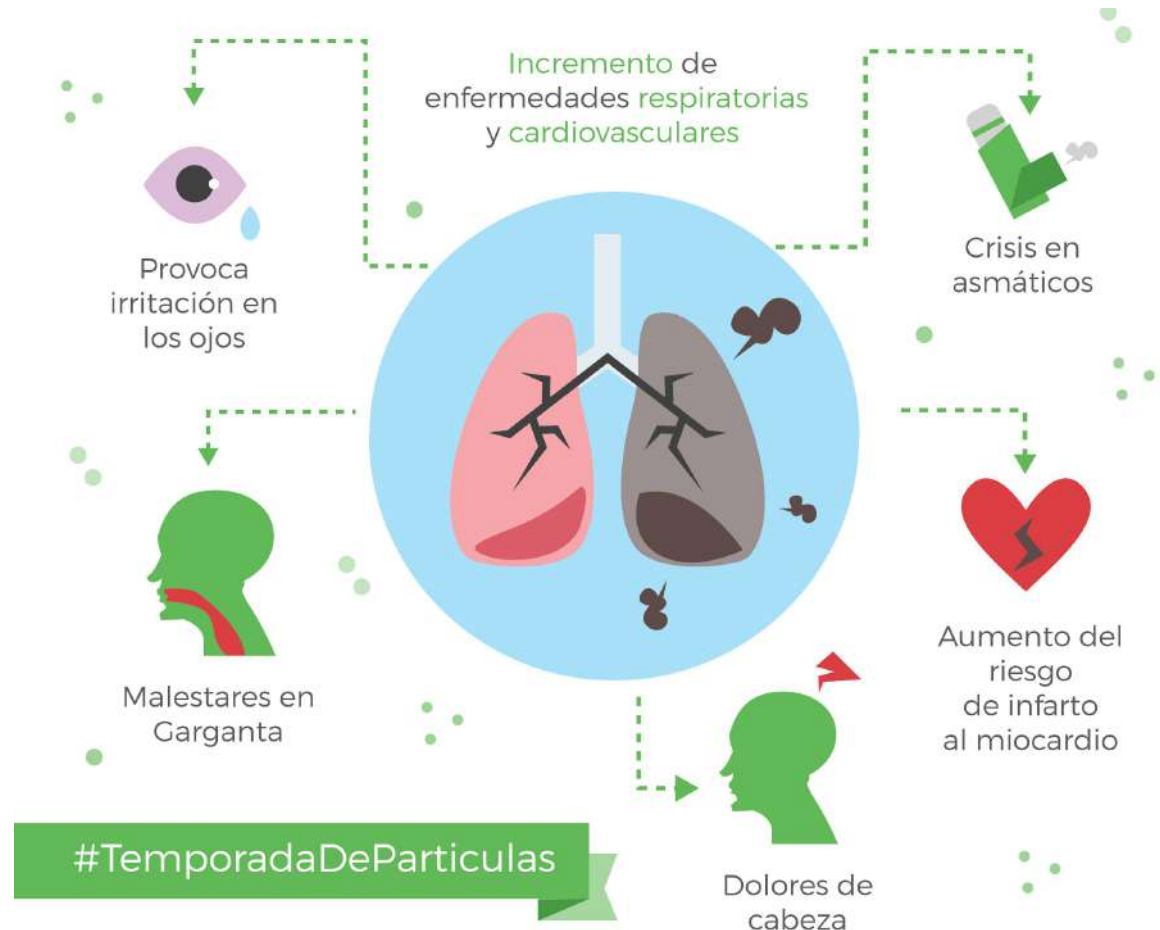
Incremento de enfermedades respiratorias y cardiovasculares

Provoca irritación en los ojos

Crisis en asmáticos

Malestares en Garganta

Aumento del riesgo de infarto al miocardio

Dolores de cabeza

#TemporadaDeParticulas